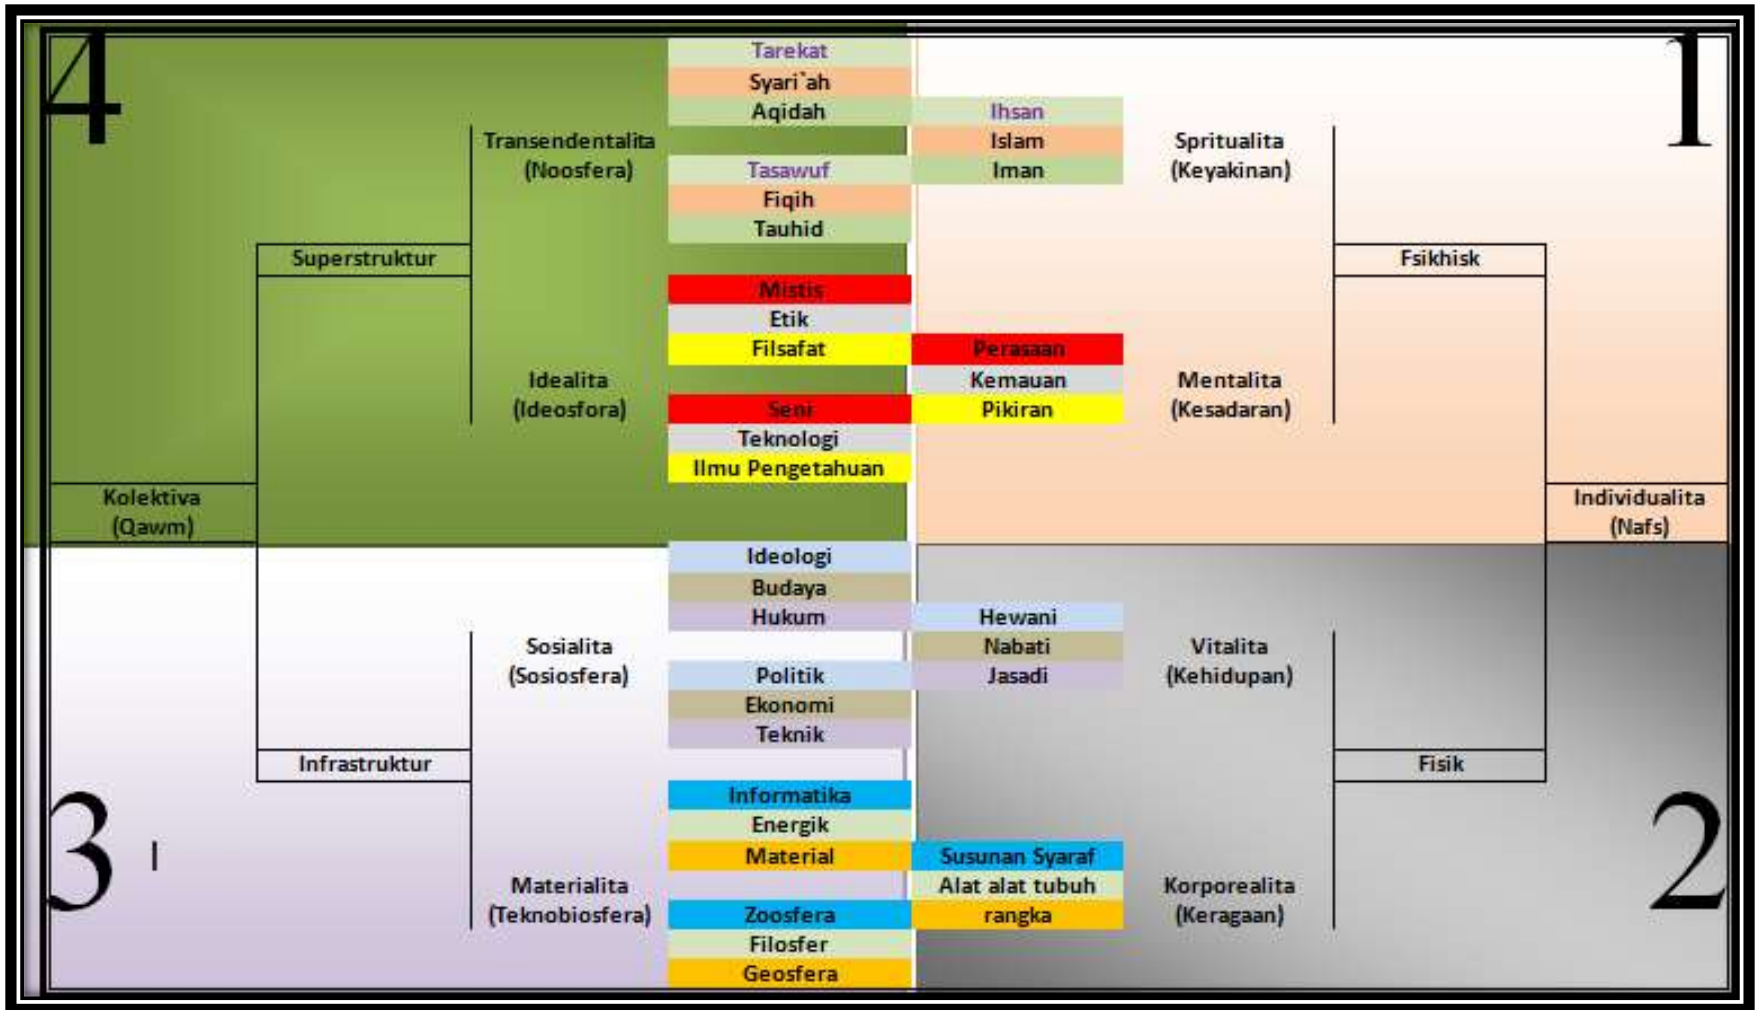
4

1

Tarekat
Syari`ah
Aqidah

Ihsan
Islam
Iman

Transendentalita
(Noosfera)

Spritualita
(Keyakinan)

Tasawuf
Fiqih
Tauhid

Superstruktur

Fsikhisk

Mistis
Etik
Filsafat

Perasaan
Kemauan
Pikiran

Idealita
(Ideosfora)

Mentalita
(Kesadaran)

Seni
Teknologi
Ilmu Pengetahuan

Kolektiva
(Qawm)

Individualita
(Nafs)

Ideologi
Budaya
Hukum

Hewani
Nabati
Jasadi

Sosialita
(Sosiosfera)

Vitalita
(Kehidupan)

Politik
Ekonomi
Teknik

Infrastruktur

Fisik

Informatika
Energik
Material

Susunan Syaraf
Alat alat tubuh
rangka

Materialita
(Teknobiosfera)

Korporealita
(Keragaan)

Zoosfera
Filosfer
Geosfera

3

2